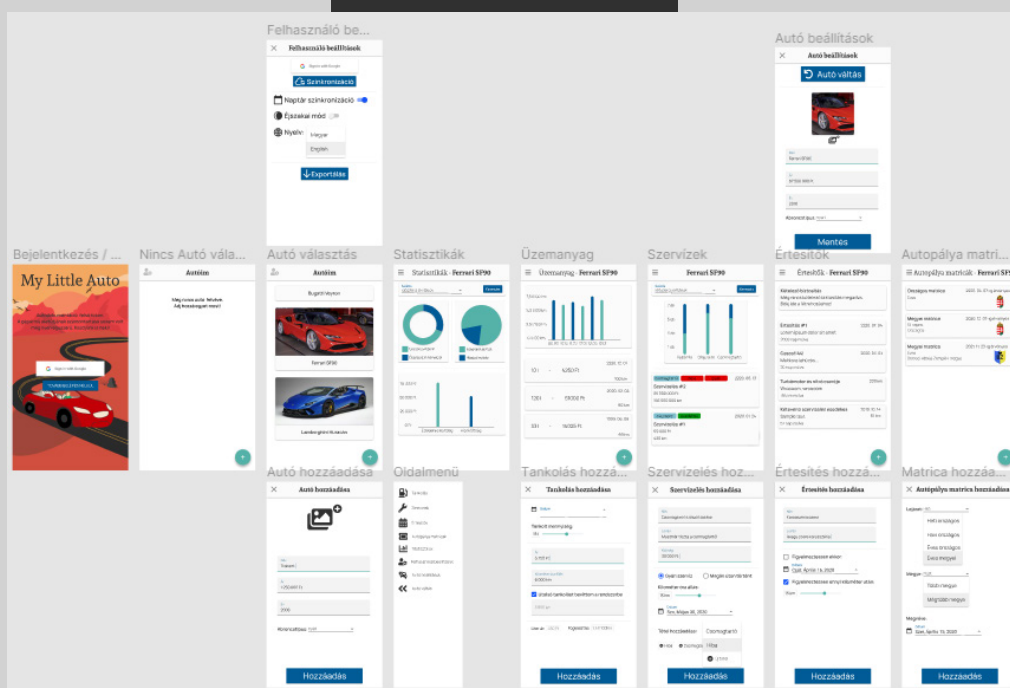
Felhasználó be...

Felhasználó beállítások

Szinkronizáció

Naptár szinkronizáció

Éjszakai mód

Nyelv

Magyar

English

Exportálás

Autó beállítások

Autó beállítások

Autó váltás

Mentés

Bejelentkezés / ...

My Little Auto

Nincs Autó vála...

Autóim

Autó választás

Autóim

Bugatti Veyron

Ferrari SF90

Lamborghini Huracán

Statisztikák

Statisztikák · Ferrari SF90

Üzemanyag

Üzemanyag · Ferrari SF90

Szervízek

Értesítők

Értesítők · Ferrari SF90

Autópálya matri...

Autópálya matricák · Ferrari SF90

Országos matrica

Megyei matrica

Megyei matrica

Autó hozzáadása

Autó hozzáadása

Hozzáadás

Oldalmenü

Tankolás hozzá...

Tankolás hozzáadása

Hozzáadás

Szervízelés hoz...

Szervízelés hozzáadása

Hozzáadás

Értesítés hozzá...

Értesítés hozzáadása

Hozzáadás

Matrica hozzáa...

Autópálya matrica hozzáadása

Hozzáadás